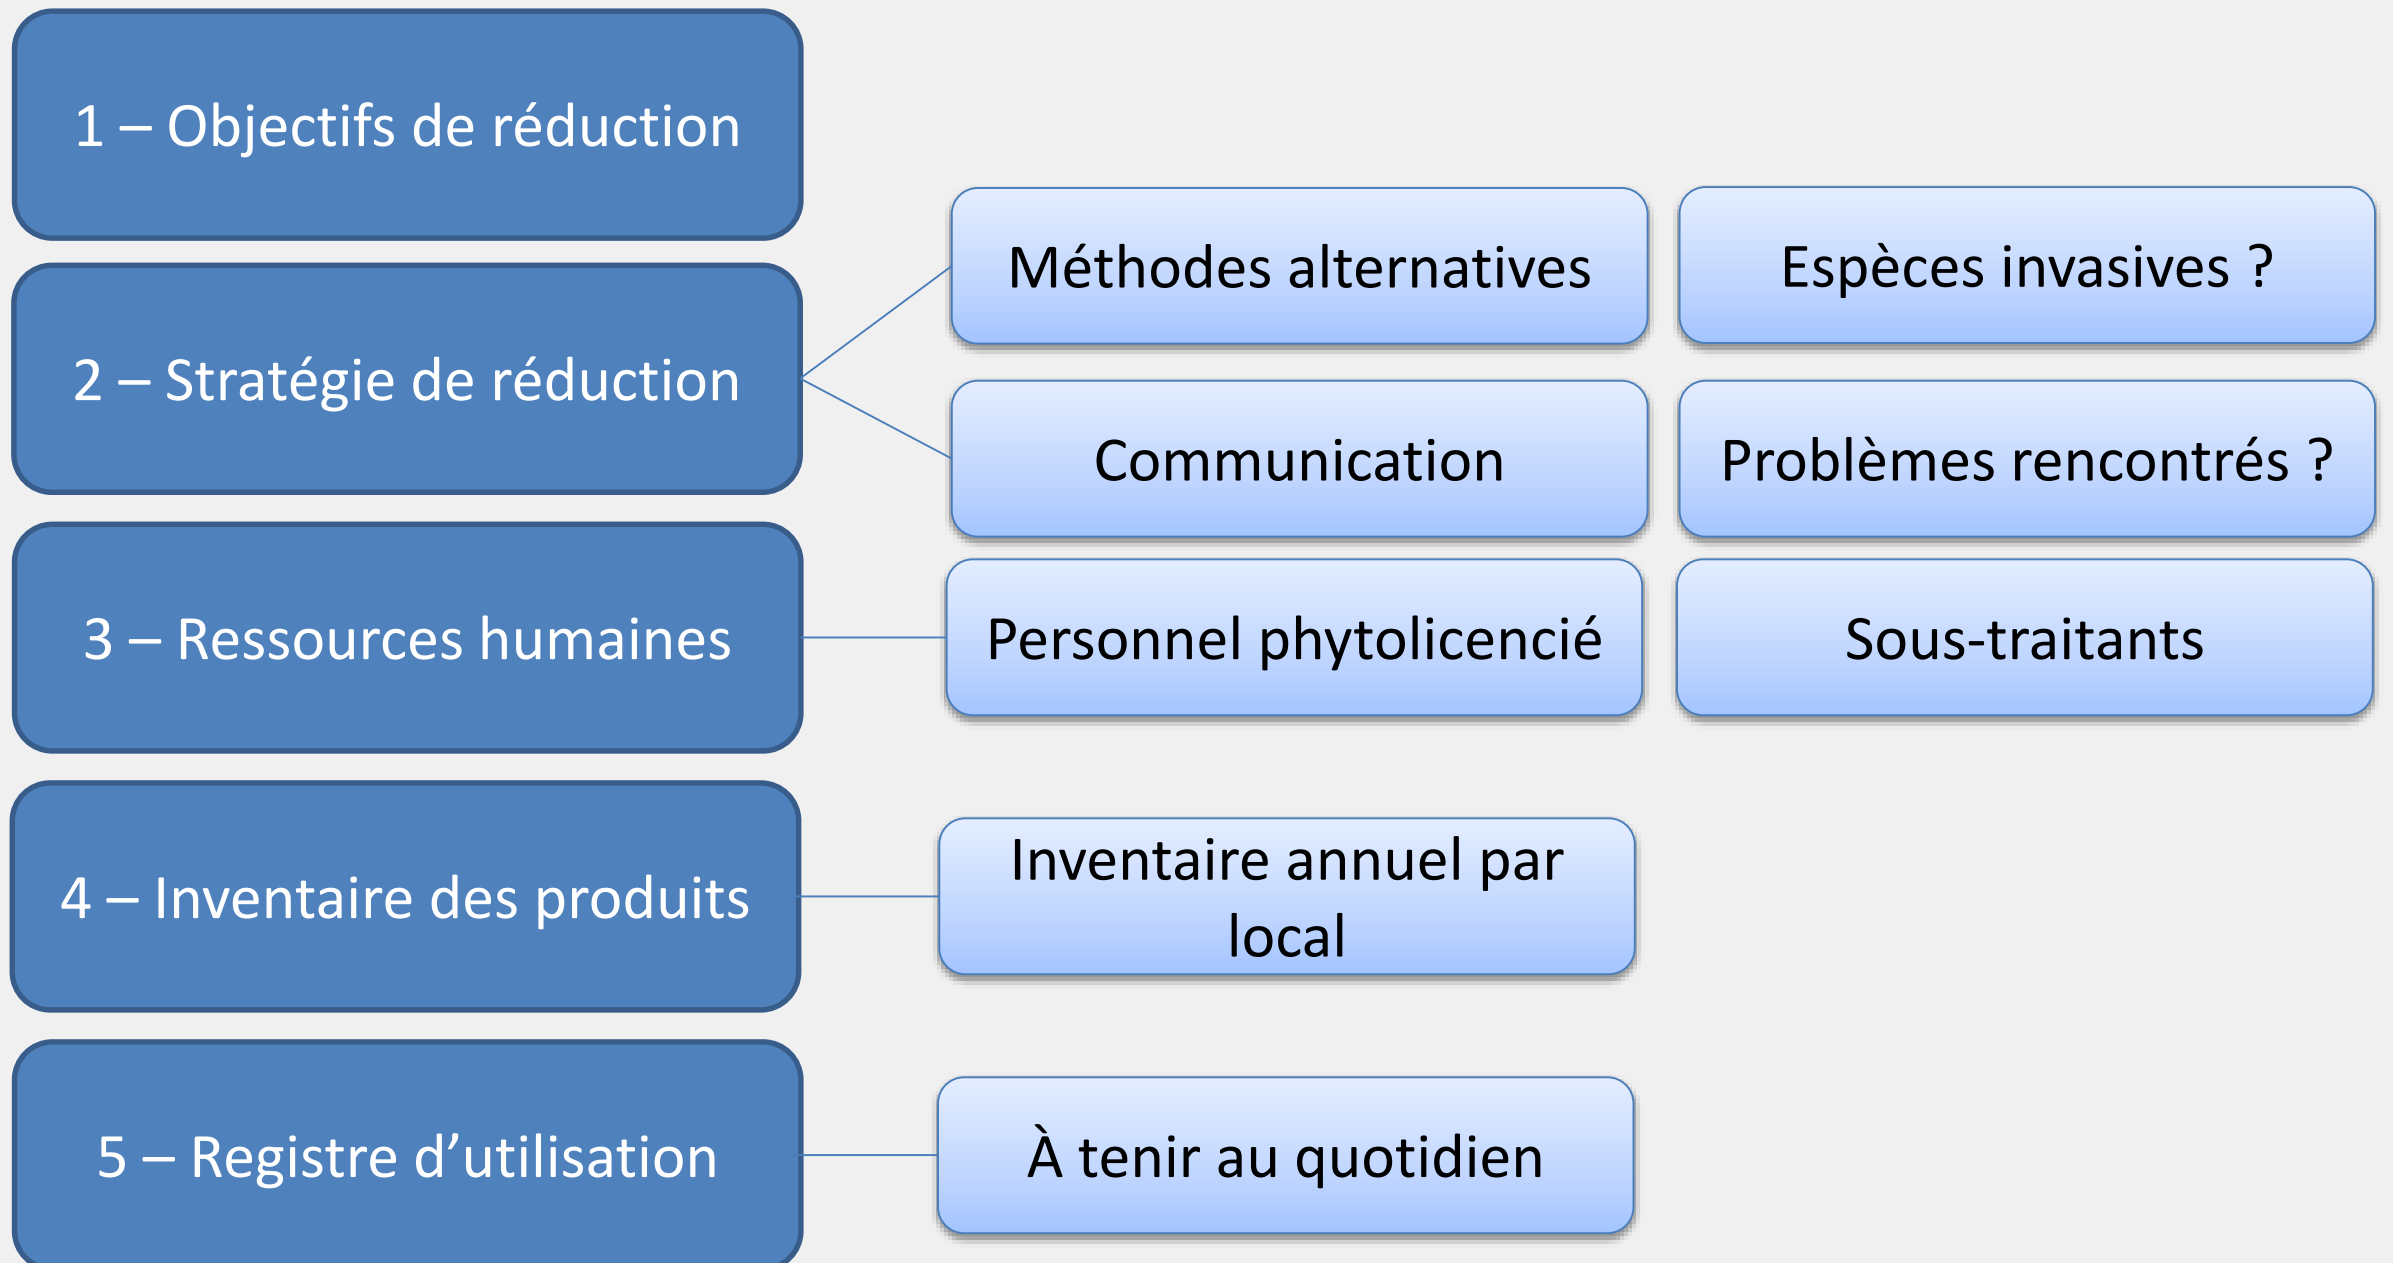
1 – Objectifs de réduction

2 – Stratégie de réduction

Méthodes alternatives

Espèces invasives ?

Communication

Problèmes rencontrés ?

3 – Ressources humaines

Personnel phytolicencié

Sous-traitants

4 – Inventaire des produits

Inventaire annuel par local

5 – Registre d’utilisation

À tenir au quotidien